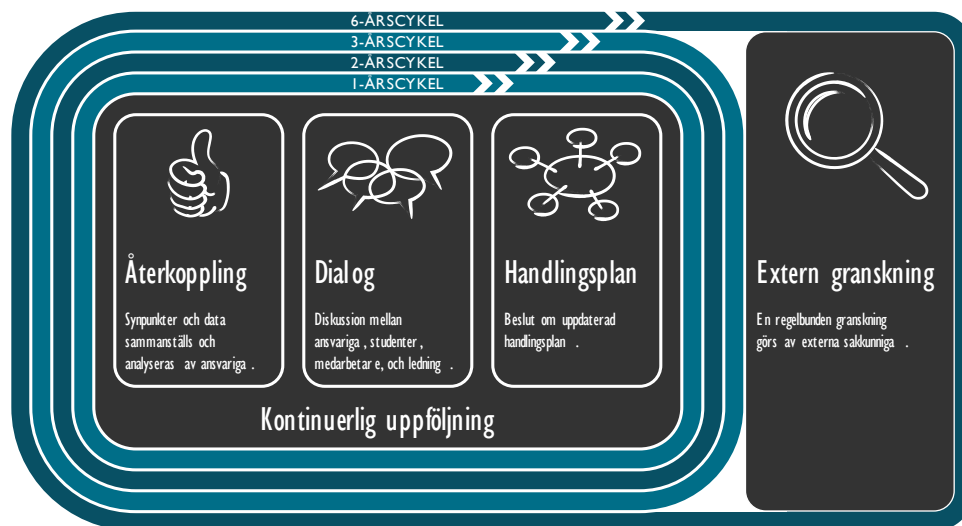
6-ÅRSCYKEL
3-ÅRSCYKEL
2-ÅRSCYKEL
1-ÅRSCYKEL

Återkoppling

Synpunkter och data sammanställs och analyseras av ansvariga.

Dialog

Diskussion mellan ansvariga, studenter, medarbetare, och ledning.

Handlingsplan

Beslut om uppdaterad handlingsplan.

Kontinuerlig uppföljning

Extern granskning

En regelbunden granskning görs av externa sakkunniga.